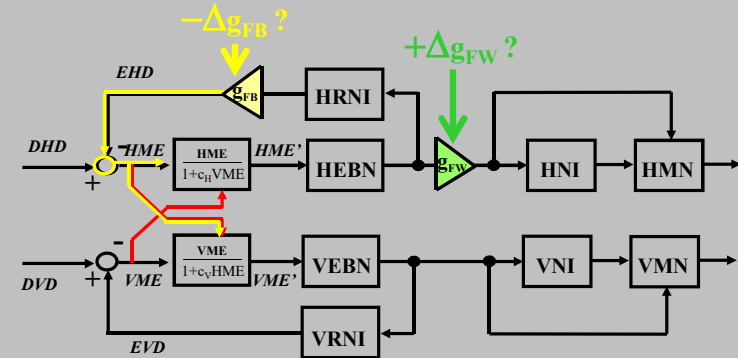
$-\Delta g_{FB}$ ?

$+\Delta g_{FW}$ ?

EHD

$g_{FB}$

HRNI

DHD

-

HME

$\frac{HME}{1+c_H VME}$

HME'

HEBN

$g_{FW}$

HNI

HMN

+

-

$\frac{VME}{1+c_V HME}$

VEBN

VNI

VMN

DVD

+

VME

VME'

VRNI

EVD